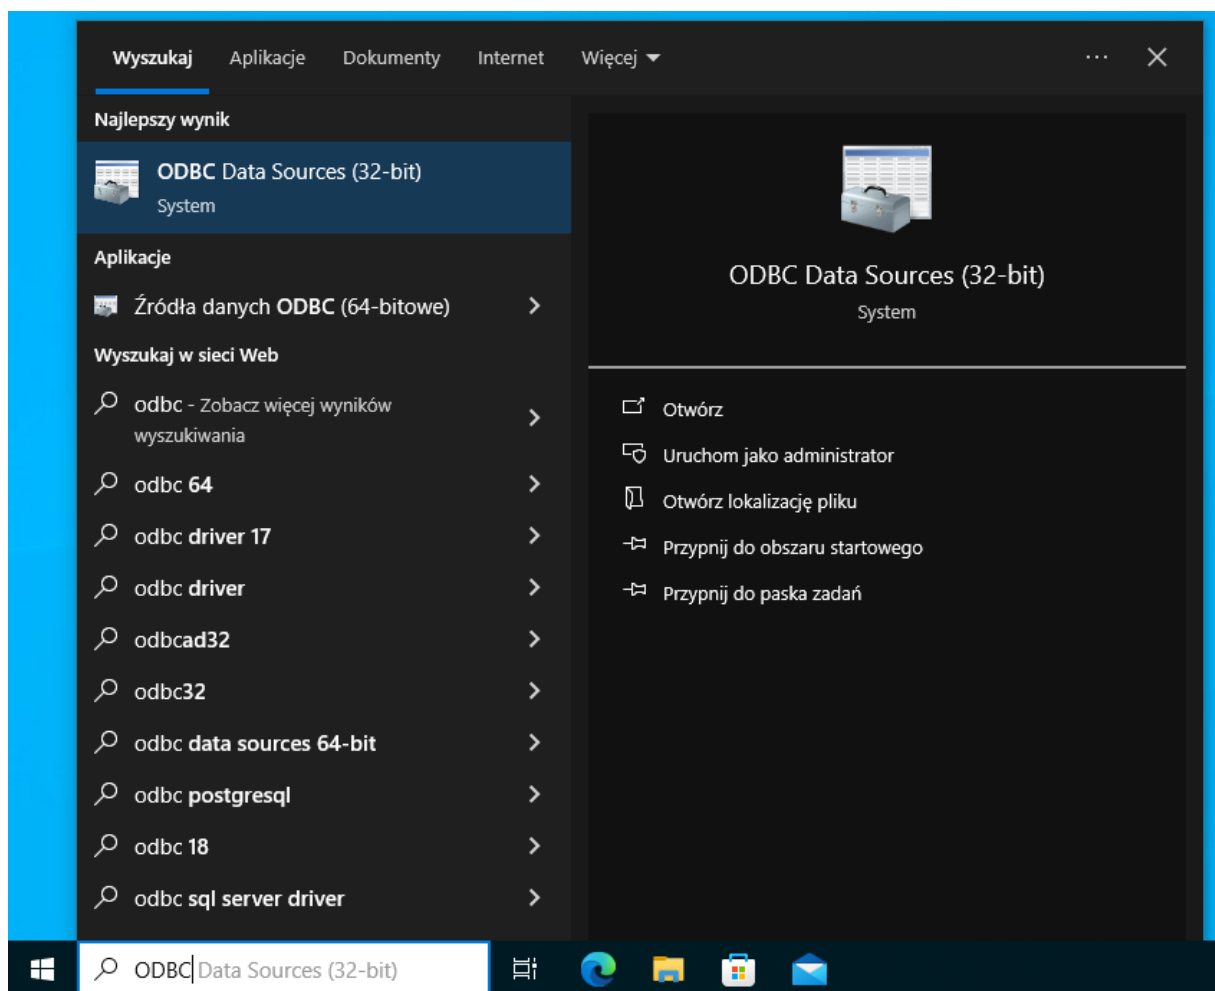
Wyszukaj Aplikacje Dokumenty Internet Więcej ▾ ··· ✕

Najlepszy wynik

ODBC Data Sources (32-bit)
System

Aplikacje

Źródła danych ODBC (64-bitowe) >

Wyszukaj w sieci Web

odbc - Zobacz więcej wyników wyszukiwania >

odbc 64 >

odbc driver 17 >

odbc driver >

odbcad32 >

odbc32 >

odbc data sources 64-bit >

odbc postgresql >

odbc 18 >

odbc sql server driver >

ODBC Data Sources (32-bit)
System

Otwórz
Uruchom jako administrator
Otwórz lokalizację pliku
Przypnij do obszaru startowego
Przypnij do paska zadań

ODBC Data Sources (32-bit)